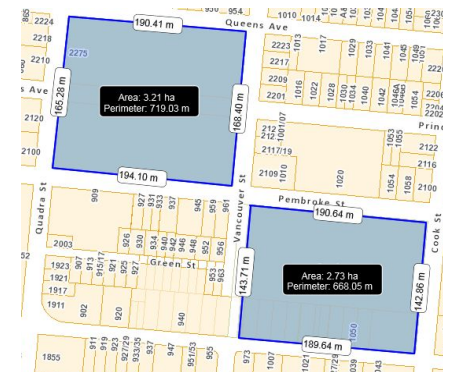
190.41 m
Queens Ave
2218
2210
2275
165.28 m
Area: 3.21 ha
Perimeter: 719.03 m
168.40 m
s Ave
2120
2100
194.10 m
1010
1016
1018
1024
1030
1034
1040
1044
1048
1050
1052
1056
2223
1013
1017
1021
1029
1033
1041
1045
2217
2209
2201
1016
1022
1028
1030
1034
1042
1046A
1046
1050
1052
212
2121
2117/19
2109
1001/07
1020
1053
1055
2122
2116
2110
2100
1054
1058
Princ
Vancouver St
Pembroke St
190.64 m
Quadra St
909
927
931
933
937
945
949
959
961
2003
926
930
934
940
942
946
948
952
956
1923
907
913
915
917
921
925
927
Green St
953
963
1921
1917
1911
902
920
940
143.71 m
Area: 2.73 ha
Perimeter: 668.05 m
142.86 m
Cook St
1050
189.64 m
1855
911
919
923
927/29
933/35
937
951/53
955
973
1007
1017